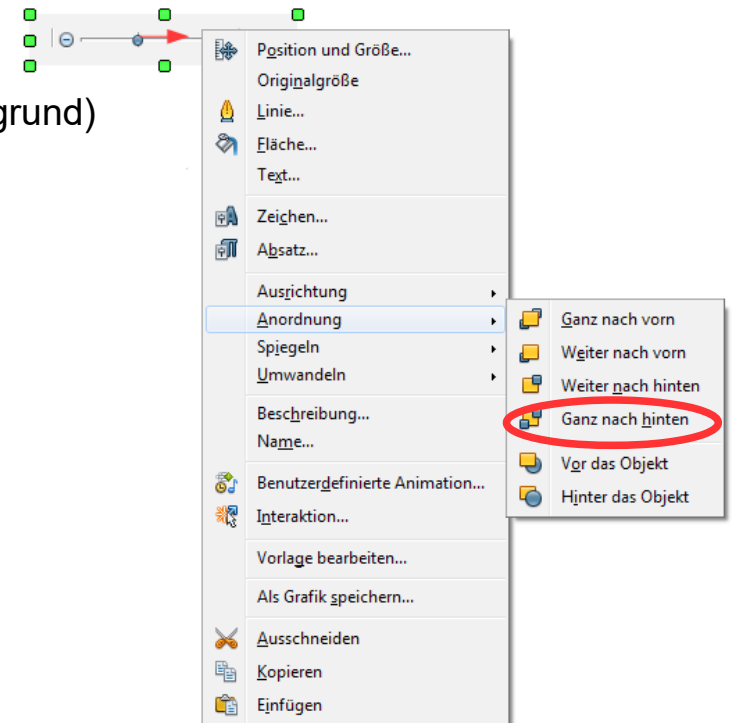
grund)

Position und Größe...
Originalgröße
Linie...
Fläche...
Text...
Zeichen...
Absatz...
Ausrichtung
Anordnung
Spiegeln
Umwandeln
Beschreibung...
Name...
Benutzerdefinierte Animation...
Interaktion...
Vorlage bearbeiten...
Als Grafik speichern...
Ausschneiden
Kopieren
Einfügen

Ganz nach vorn
Weiter nach vorn
Weiter nach hinten
Ganz nach hinten
Vor das Objekt
Hinter das Objekt